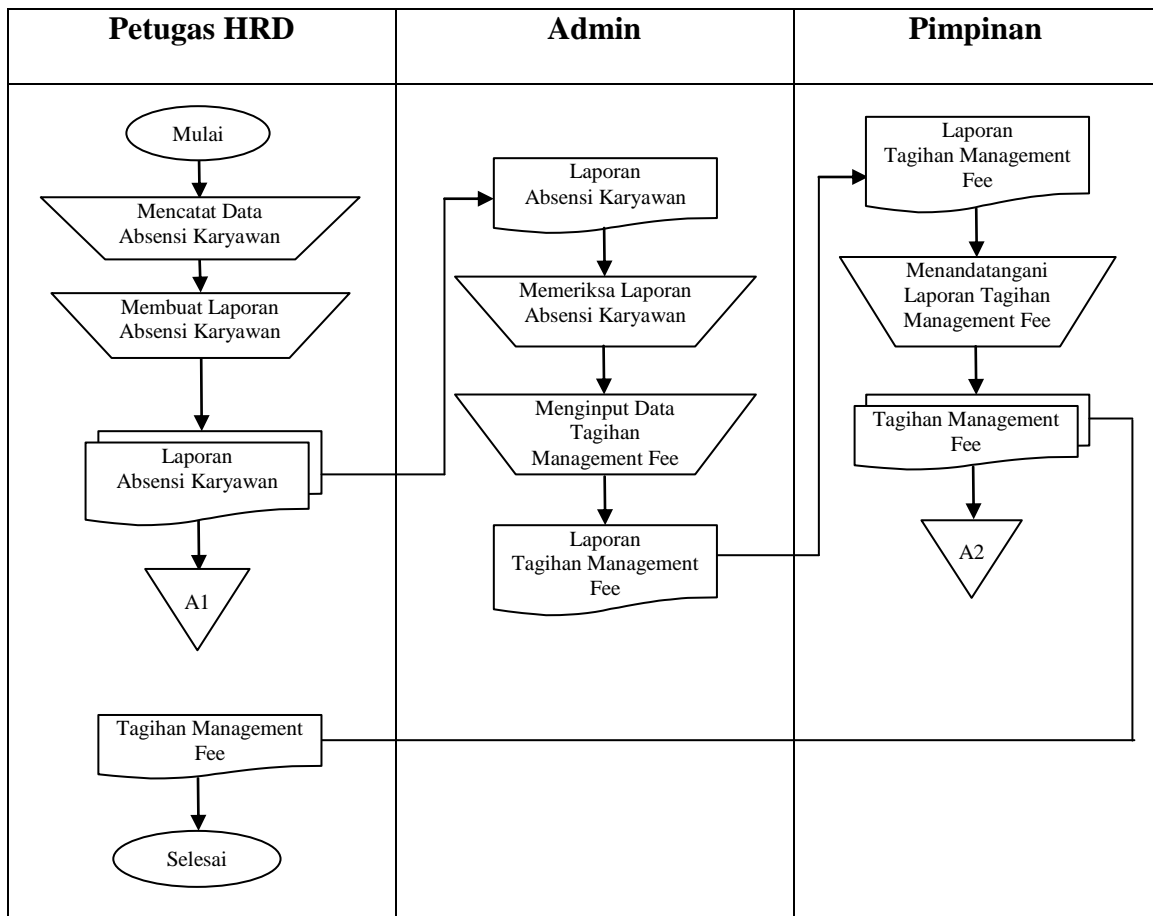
Petugas HRD

Admin

Pimpinan

Mulai

Mencatat Data Absensi Karyawan

Membuat Laporan Absensi Karyawan

Laporan Absensi Karyawan

A1

Tagihan Management Fee

Selesai

Laporan Absensi Karyawan

Memeriksa Laporan Absensi Karyawan

Menginput Data Tagihan Management Fee

Laporan Tagihan Management Fee

Laporan Tagihan Management Fee

Menandatangani Laporan Tagihan Management Fee

Tagihan Management Fee

A2